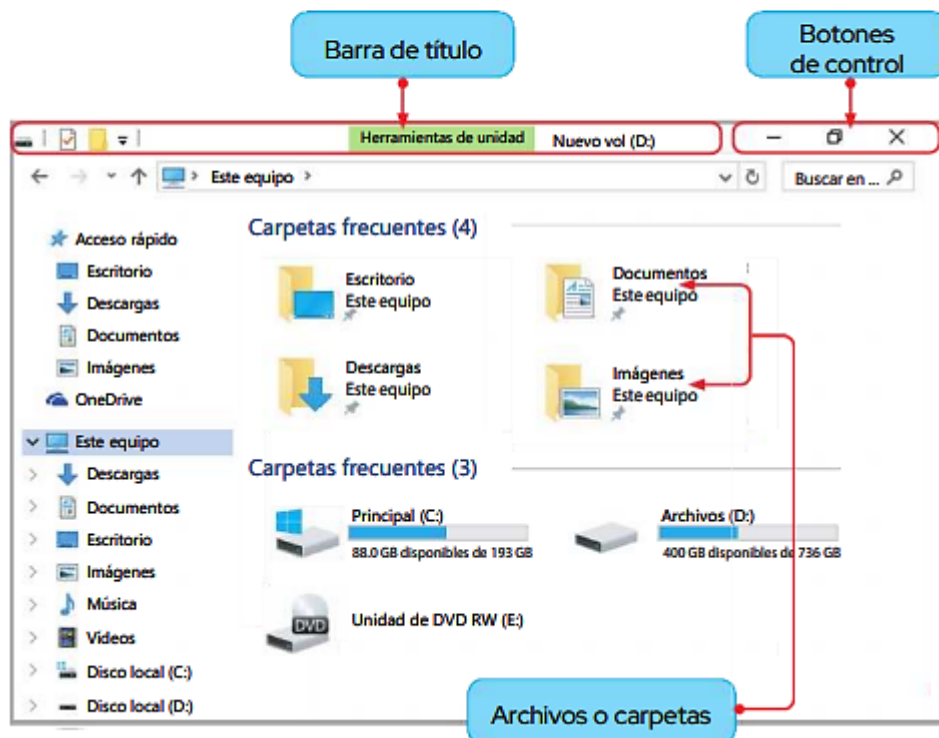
Barra de título

Botones de control

Herramientas de unidad Nuevo vol (D:)

Este equipo >

Buscar en ...

Acceso rápido
Escritorio
Descargas
Documentos
Imágenes
OneDrive
Este equipo
Descargas
Documentos
Escritorio
Imágenes
Música
Videos
Disco local (C:)
Disco local (D:)

Carpetas frecuentes (4)

Escritorio
Este equipo

Documentos
Este equipo

Descargas
Este equipo

Imágenes
Este equipo

Carpetas frecuentes (3)

Principal (C:)
88.0 GB disponibles de 193 GB

Archivos (D:)
400 GB disponibles de 736 GB

DVD
Unidad de DVD RW (E:)

Archivos o carpetas